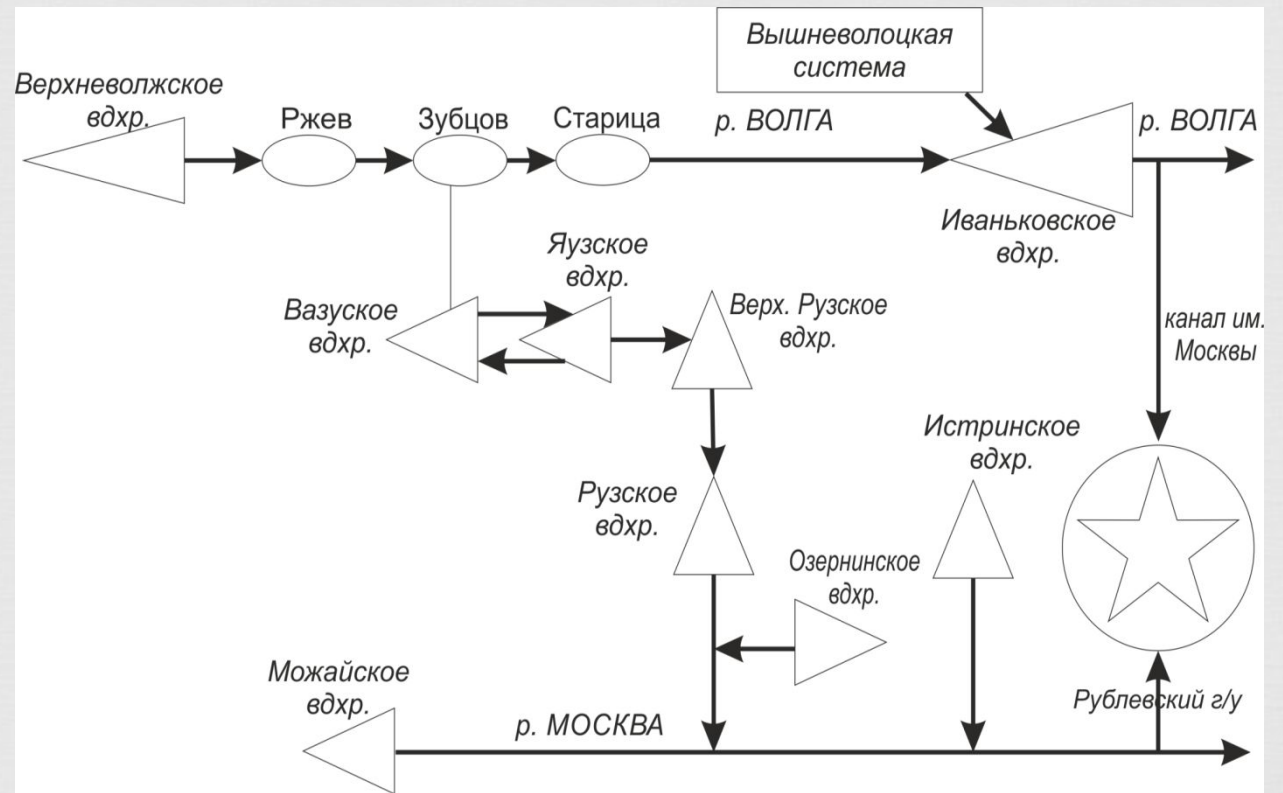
Вышневолоцкая система

Верхневолжское вдхр.

Ржев

Зубцов

Старица

р. ВОЛГА

р. ВОЛГА

Иваньковское вдхр.

Яузское вдхр.

Вазуское вдхр.

Верх. Рузское вдхр.

канал им. Москвы

Истринское вдхр.

Рузское вдхр.

Озернинское вдхр.

Можайское вдхр.

р. МОСКВА

Рублевский г/у